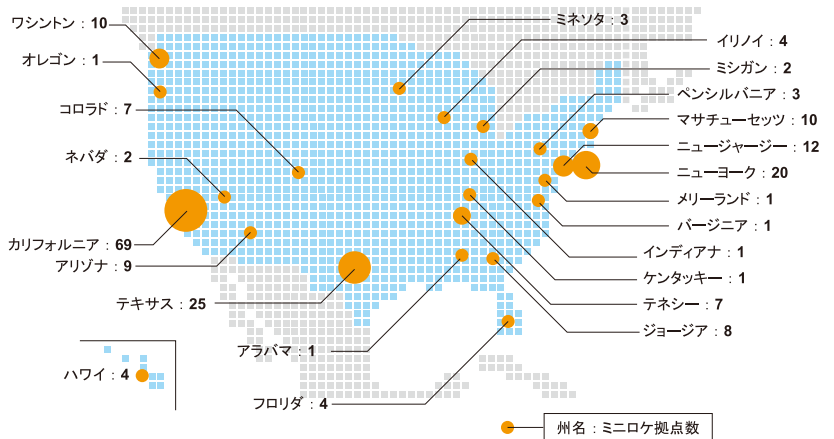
ワシントン：10
オレゴン：1
コロラド：7
ネバダ：2
カリフォルニア：69
アリゾナ：9
テキサス：25
ハワイ：4
ミネソタ：3
イリノイ：4
ミシガン：2
ペンシルバニア：3
マサチューセッツ：10
ニュージャージー：12
ニューヨーク：20
メリーランド：1
バージニア：1
インディアナ：1
ケンタッキー：1
テネシー：7
ジョージア：8
アラバマ：1
フロリダ：4
州名：ミニロケ拠点数